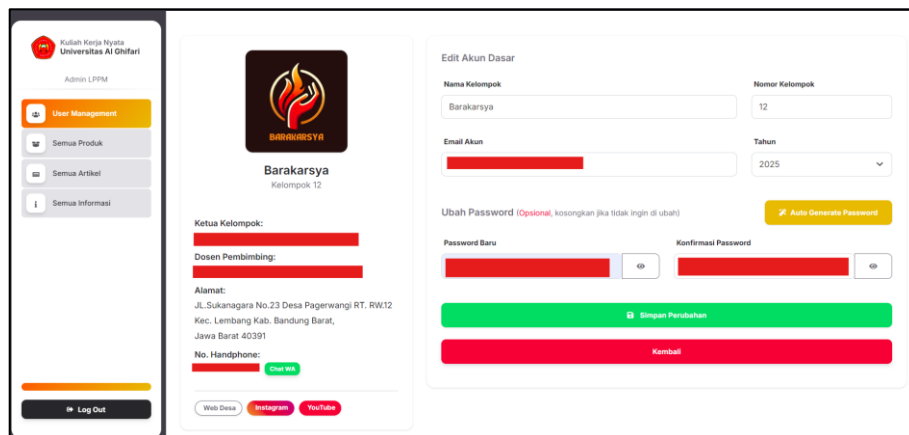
Kuliah Kerja Nyata
Universitas Al Ghifari

Admin LPPM

User Management
Semua Produk
Semua Artikel
Semua Informasi

Log Out

BARAKARSYA

Barakarsya
Kelompok 12

Ketua Kelompok:
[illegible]

Dosen Pembimbing:
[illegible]

Alamat:
JL.Sukanagara No.23 Desa Pagerwangi RT. RW.12 Kec. Lembang Kab. Bandung Barat, Jawa Barat 40391

No. Handphone:
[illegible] Chat WA

Web Desa Instagram YouTube

Edit Akun Dasar

Nama Kelompok
Barakarsya

Nomor Kelompok
12

Email Akun
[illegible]

Tahun
2025

Ubah Password (Opsional, kosongkan jika tidak ingin di ubah)

Auto Generate Password

Password Baru
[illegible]

Konfirmasi Password
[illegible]

Simpan Perubahan

Kembali